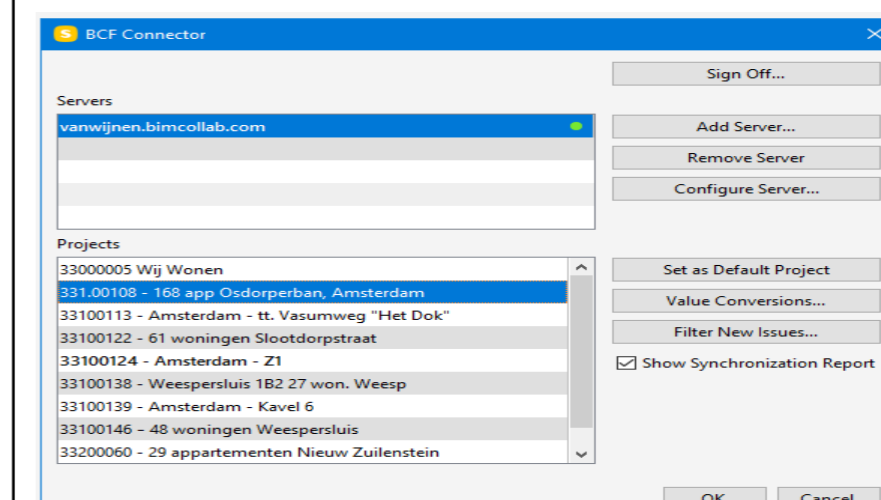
BCF Connector

Sign Off...

Servers

vanwijnen.bimcollab.com

Add Server...

Remove Server

Configure Server...

Projects

33000005 Wij Wonen
331.00108 - 168 app Osdorperban, Amsterdam
33100113 - Amsterdam - tt. Vasumweg "Het Dok"
33100122 - 61 woningen Slootdorpstraat
33100124 - Amsterdam - Z1
33100138 - Weespersluis 1B2 27 won. Weesp
33100139 - Amsterdam - Kavel 6
33100146 - 48 woningen Weespersluis
33200060 - 29 appartementen Nieuw Zuilenstein

Set as Default Project

Value Conversions...

Filter New Issues...

Show Synchronization Report

OK

Cancel